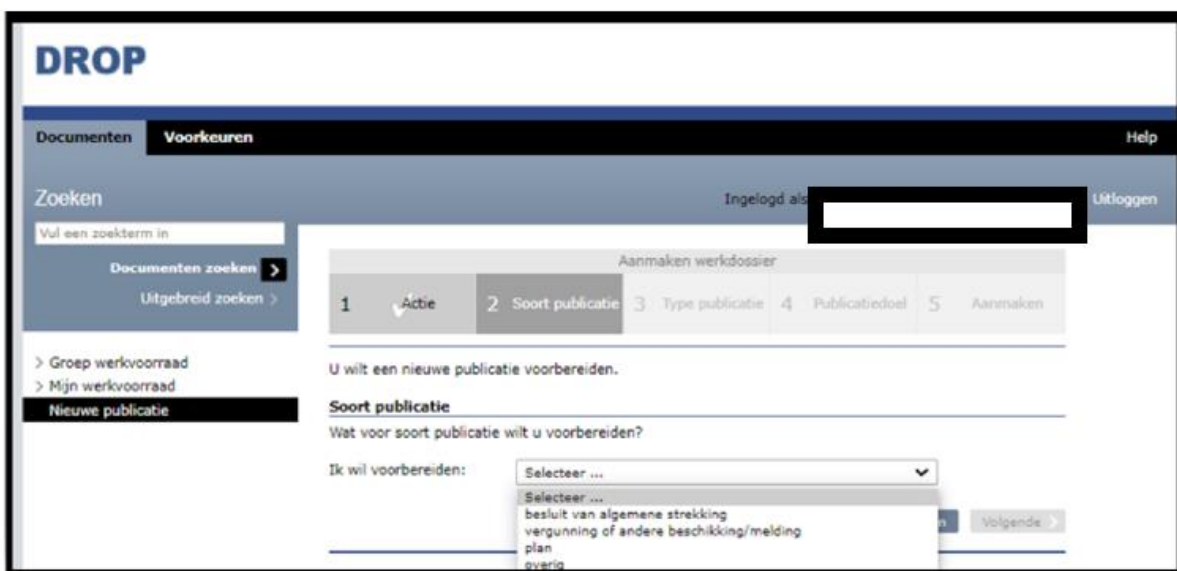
DROP

Documenten Voorkeuren

Help

Zoeken

Ingelogd als

Uitloggen

Vul een zoekterm in

Documenten zoeken

Uitgebreid zoeken

Aanmaken werkdossier

1 Actie 2 Soort publicatie 3 Type publicatie 4 Publicatiedoel 5 Aanmaken

> Groep werkvoorraad
> Mijn werkvoorraad
Nieuwe publicatie

U wilt een nieuwe publicatie voorbereiden.

Soort publicatie

Wat voor soort publicatie wilt u voorbereiden?

Ik wil voorbereiden: Selecteer ...

Selecteer ...
besluit van algemene strekking
vergunning of andere beschikking/melding
plan
overig

Volgende